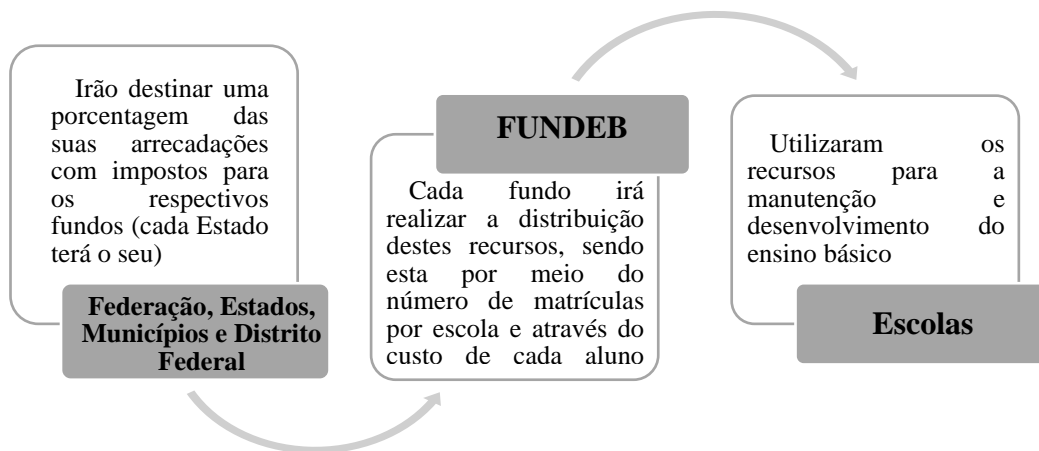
Irão destinar uma porcentagem das suas arrecadações com impostos para os respectivos fundos (cada Estado terá o seu)

Federação, Estados, Municípios e Distrito Federal

FUNDEB

Cada fundo irá realizar a distribuição destes recursos, sendo esta por meio do número de matrículas por escola e através do custo de cada aluno

Utilizaram os recursos para a manutenção e desenvolvimento do ensino básico

Escolas